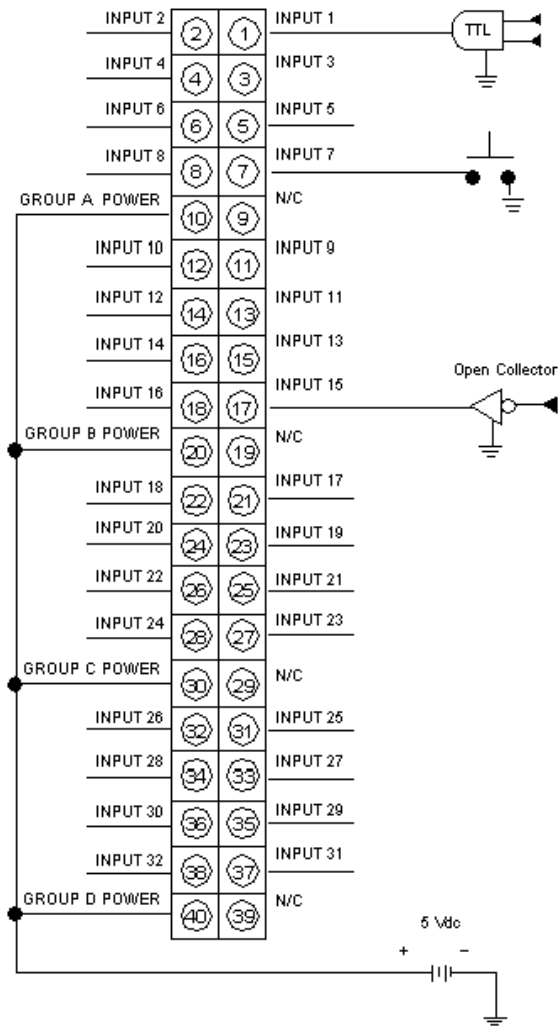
INPUT 2
2
1
INPUT 1
TTL
INPUT 4
4
3
INPUT 3
INPUT 6
6
5
INPUT 5
INPUT 8
8
7
INPUT 7
GROUP A POWER
10
9
N/C
INPUT 10
12
11
INPUT 9
INPUT 12
14
13
INPUT 11
INPUT 14
16
15
INPUT 13
Open Collector
INPUT 16
18
17
INPUT 15
GROUP B POWER
20
19
N/C
INPUT 18
22
21
INPUT 17
INPUT 20
24
23
INPUT 19
INPUT 22
26
25
INPUT 21
INPUT 24
28
27
INPUT 23
GROUP C POWER
30
29
N/C
INPUT 26
32
31
INPUT 25
INPUT 28
34
33
INPUT 27
INPUT 30
36
35
INPUT 29
INPUT 32
38
37
INPUT 31
GROUP D POWER
40
39
N/C
5 Vdc
+
−